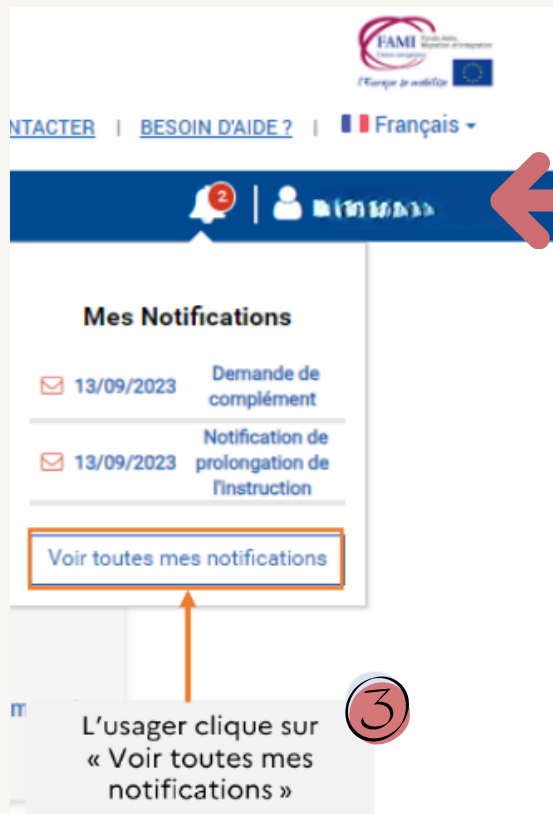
FAMI
Fonds Asile, Migration et Intégration
L'Europe s'engage

NTACTER | BESOIN D'AIDE ? | Français

2

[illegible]

Mes Notifications

13/09/2023 Demande de complément

13/09/2023 Notification de prolongation de l'instruction

Voir toutes mes notifications

3

L'usager clique sur « Voir toutes mes notifications »